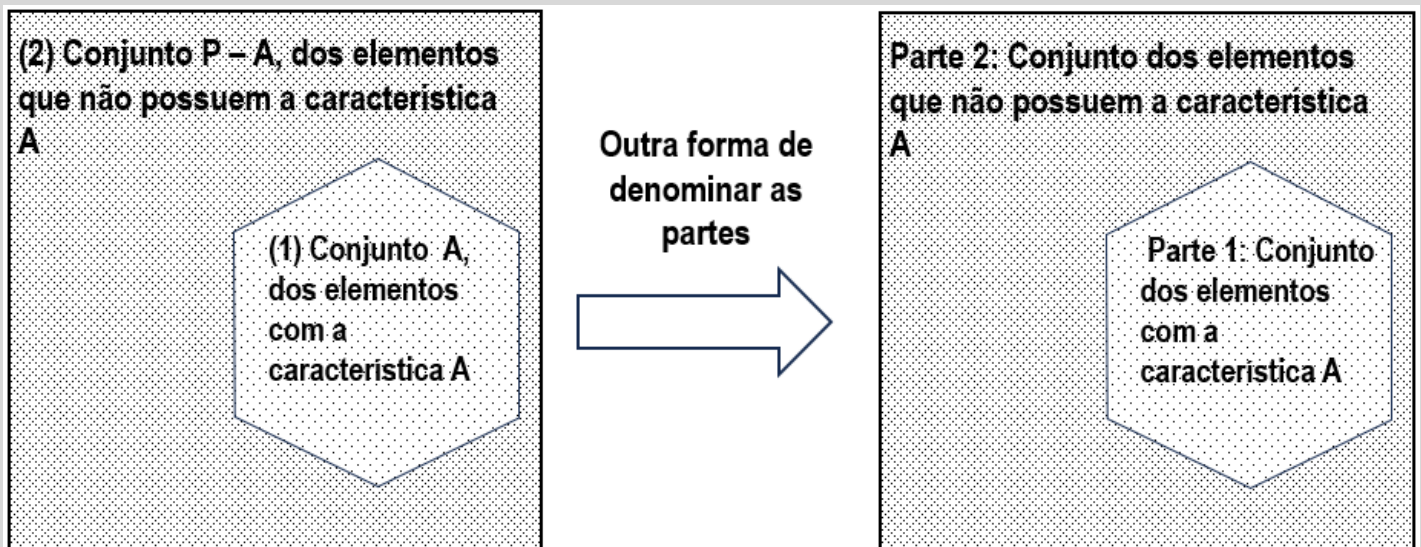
(2) Conjunto P – A, dos elementos que não possuem a característica A

(1) Conjunto A, dos elementos com a caracteristica A

Outra forma de denominar as partes

Parte 2: Conjunto dos elementos que não possuem a característica A

Parte 1: Conjunto dos elementos com a caracteristica A